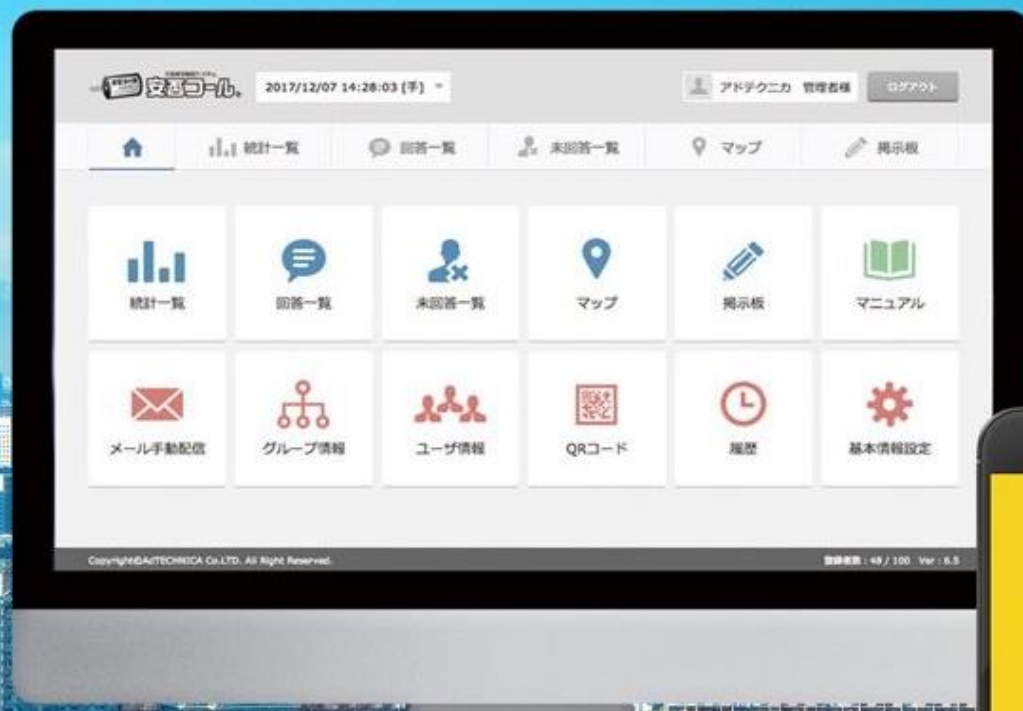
安否コール。 2017/12/07 14:28:03 (木)

アドテクニカ 管理者様 ログアウト

統計一覧 回答一覧 未回答一覧 マップ 掲示板

統計一覧

回答一覧

未回答一覧

マップ

掲示板

マニュアル

メール手動配信

グループ情報

ユーザ情報

QRコード

履歴

基本情報設定

Copyright©AdTECHNICA Co.,LTD. All Right Reserved.

登録者数 : 48 / 100 Ver : 6.5